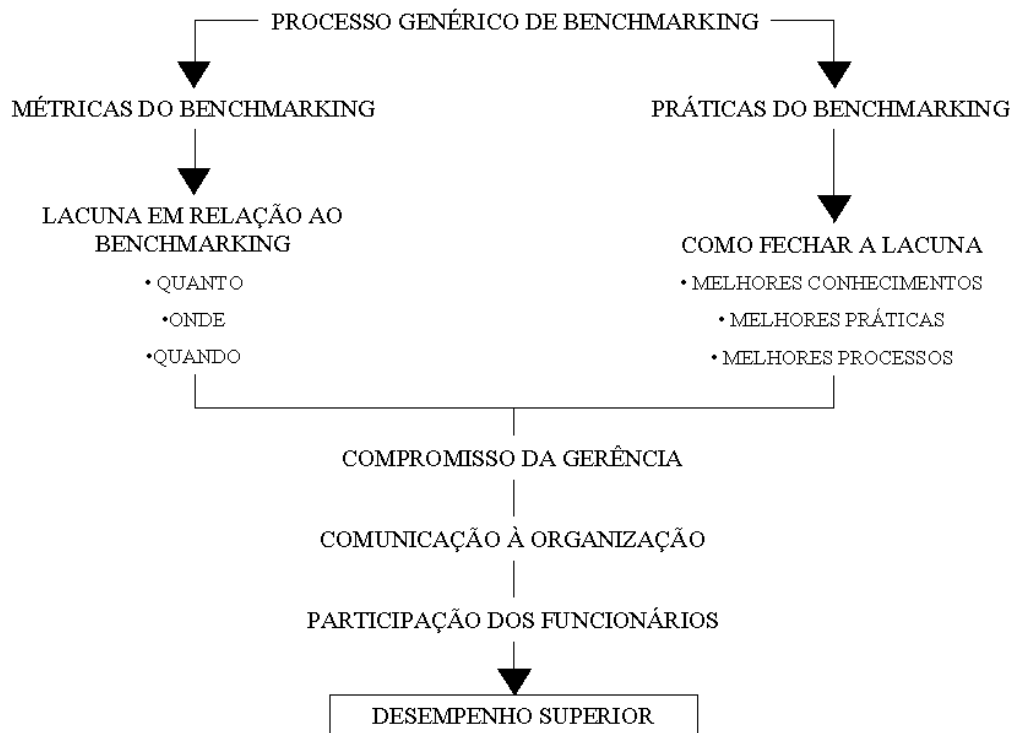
PROCESSO GENÉRICO DE BENCHMARKING

MÉTRICAS DO BENCHMARKING

LACUNA EM RELAÇÃO AO BENCHMARKING

• QUANTO

•ONDE

•QUANDO

PRÁTICAS DO BENCHMARKING

COMO FECHAR A LACUNA

• MELHORES CONHECIMENTOS

• MELHORES PRÁTICAS

• MELHORES PROCESSOS

COMPROMISSO DA GERÊNCIA

COMUNICAÇÃO À ORGANIZAÇÃO

PARTICIPAÇÃO DOS FUNCIONÁRIOS

DESEMPENHO SUPERIOR